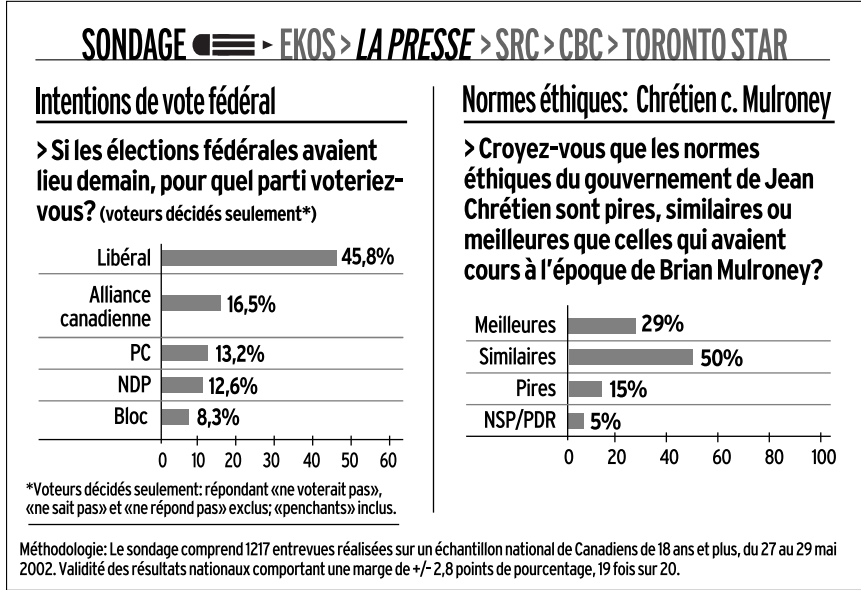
SONDAGE ▸ EKOS > LA PRESSE > SRC > CBC > TORONTO STAR

Intentions de vote fédéral

> Si les élections fédérales avaient lieu demain, pour quel parti voteriez-vous? (voteurs décidés seulement*)

Libéral 45,8%
Alliance canadienne 16,5%
PC 13,2%
NDP 12,6%
Bloc 8,3%

0 10 20 30 40 50 60

*Voteurs décidés seulement: répondant «ne voterait pas», «ne sait pas» et «ne répond pas» exclus; «penchants» inclus.

Normes éthiques: Chrétien c. Mulroney

> Croyez-vous que les normes éthiques du gouvernement de Jean Chrétien sont pires, similaires ou meilleures que celles qui avaient cours à l'époque de Brian Mulroney?

Meilleures 29%
Similaires 50%
Pires 15%
NSP/PDR 5%

0 20 40 60 80 100

Méthodologie: Le sondage comprend 1217 entrevues réalisées sur un échantillon national de Canadiens de 18 ans et plus, du 27 au 29 mai 2002. Validité des résultats nationaux comportant une marge de +/- 2,8 points de pourcentage, 19 fois sur 20.